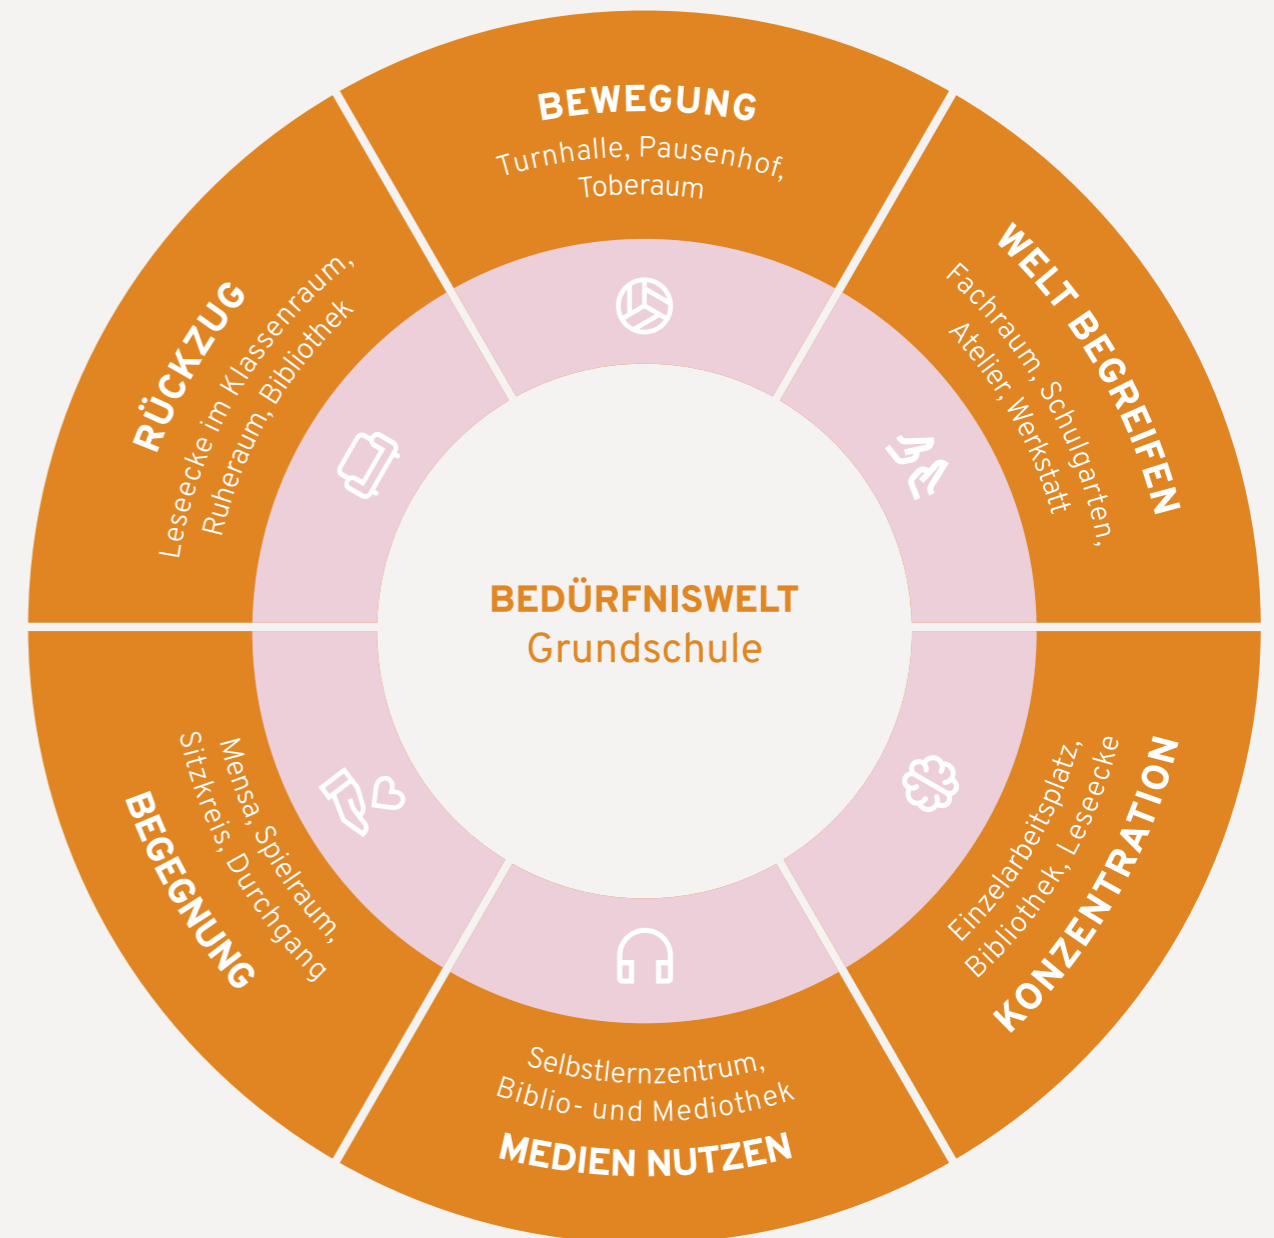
BEDÜRFNISWELT
Grundschule

BEWEGUNG
Turnhalle, Pausenhof, Toberaum

WELT BEGREIFEN
Fachraum, Schulgarten, Atelier, Werkstatt

KONZENTRATION
Einzelarbeitsplatz, Bibliothek, Leseecke

MEDIEN NUTZEN
Selbstlernzentrum, Biblio- und Mediothek

BEGEGNUNG
Mensa, Spielraum, Sitzkreis, Durchgang

RÜCKZUG
Leseecke im Klassenraum, Ruheraum, Bibliothek